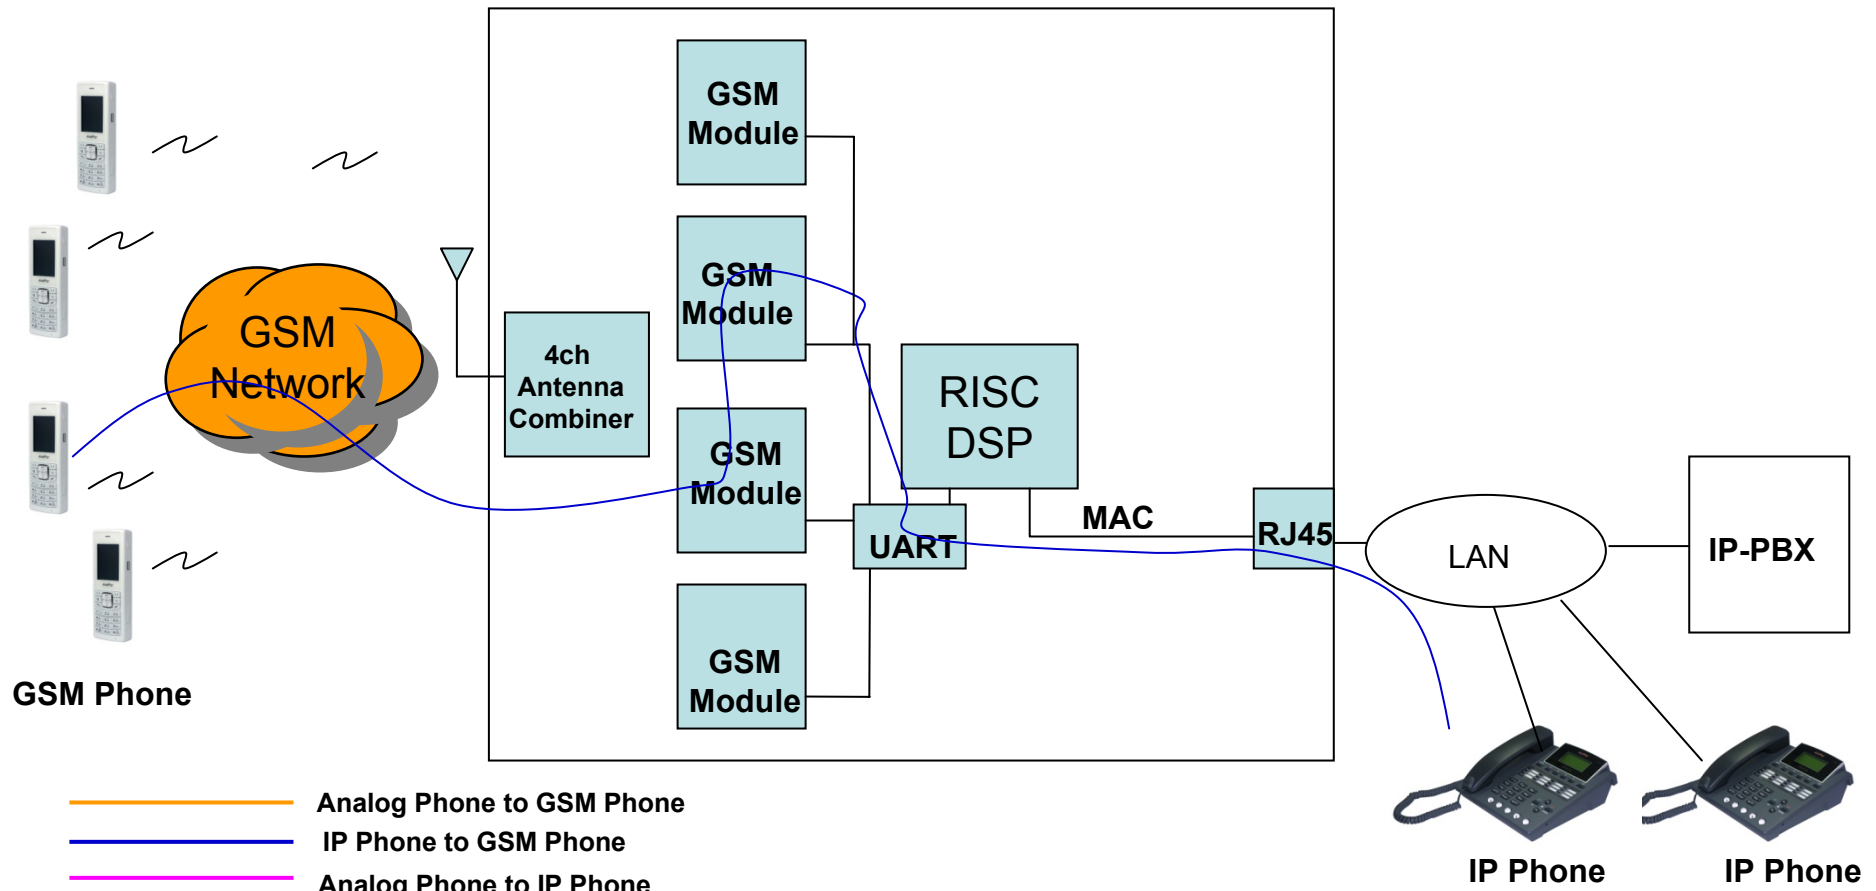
GSM Module

GSM Module

4ch Antenna Combiner

GSM Network

GSM Module

RISC DSP

MAC

UART

RJ45

LAN

IP-PBX

GSM Module

GSM Phone

Analog Phone to GSM Phone

IP Phone to GSM Phone

Analog Phone to IP Phone

IP Phone

IP Phone